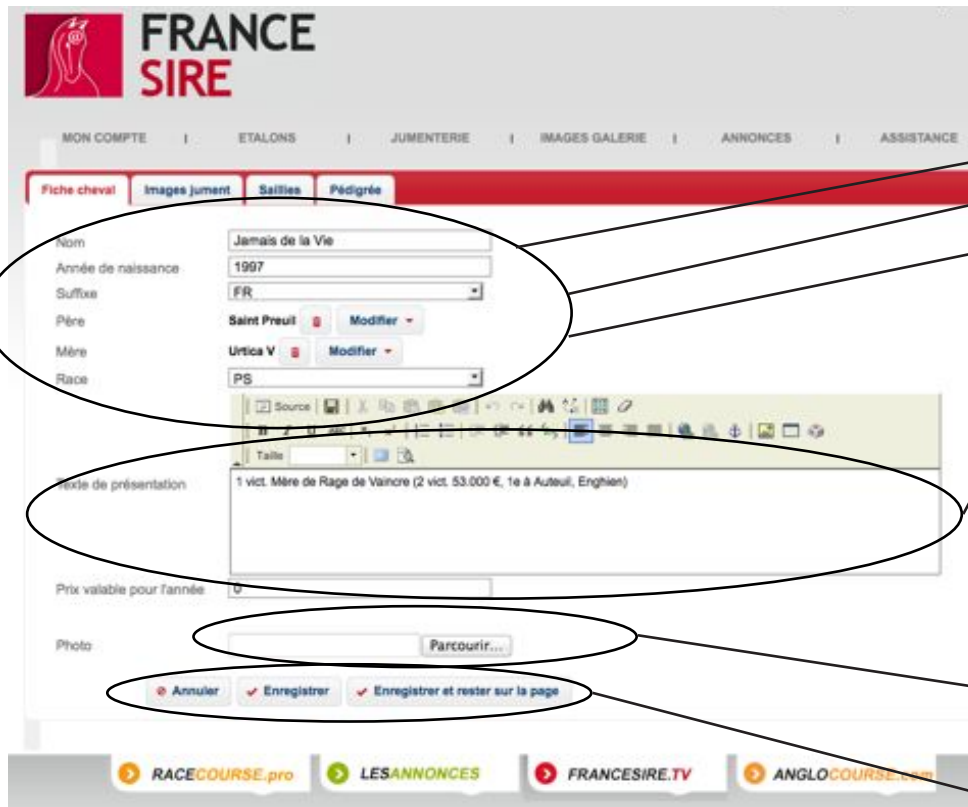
FRANCE SIRE

MON COMPTE | ETALONS | JUMENTERIE | IMAGES GALERIE | ANNONCES | ASSISTANCE

Fiche cheval | Images jument | Saillies | Pédigrée

Nom: Jamais de la Vie
Année de naissance: 1997
Suffixe: FR
Père: Saint Preuil | Modifier
Mère: Urtica V | Modifier
Race: PS

Source
Taille

Texte de présentation: 1 vict. Mère de Rage de Vaincre (2 vict. 53.000 €, 1e à Auteuil, Enghien)

Prix valable pour l'année: 0

Photo: Parcourir...

Annuler | Enregistrer | Enregistrer et rester sur la page

RACECOURSE.pro | LESANNONCES | FRANCESIRE.TV | ANGLOCOURSE.com